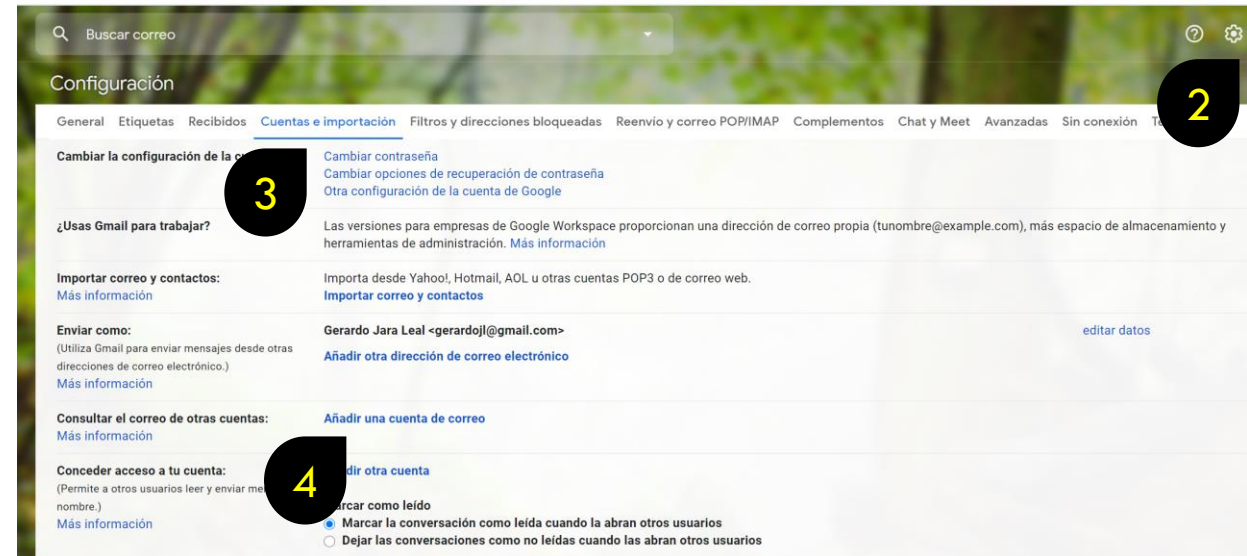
Buscar correo

Configuración

2

General Etiquetas Recibidos Cuentas e importación Filtros y direcciones bloqueadas Reenvío y correo POP/IMAP Complementos Chat y Meet Avanzadas Sin conexión T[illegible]

Cambiar la configuración de la c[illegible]

3

Cambiar contraseña
Cambiar opciones de recuperación de contraseña
Otra configuración de la cuenta de Google

¿Usas Gmail para trabajar?

Las versiones para empresas de Google Workspace proporcionan una dirección de correo propia (tunombre@example.com), más espacio de almacenamiento y herramientas de administración. Más información

Importar correo y contactos:
Más información

Importa desde Yahoo!, Hotmail, AOL u otras cuentas POP3 o de correo web.
Importar correo y contactos

Enviar como:
(Utiliza Gmail para enviar mensajes desde otras direcciones de correo electrónico.)
Más información

Gerardo Jara Leal <gerardojl@gmail.com>

editar datos

Añadir otra dirección de correo electrónico

Consultar el correo de otras cuentas:
Más información

Añadir una cuenta de correo

Conceder acceso a tu cuenta:
(Permite a otros usuarios leer y enviar me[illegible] nombre.)
Más información

4

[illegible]dir otra cuenta

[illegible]rcar como leído
Marcar la conversación como leída cuando la abran otros usuarios
Dejar las conversaciones como no leídas cuando las abran otros usuarios